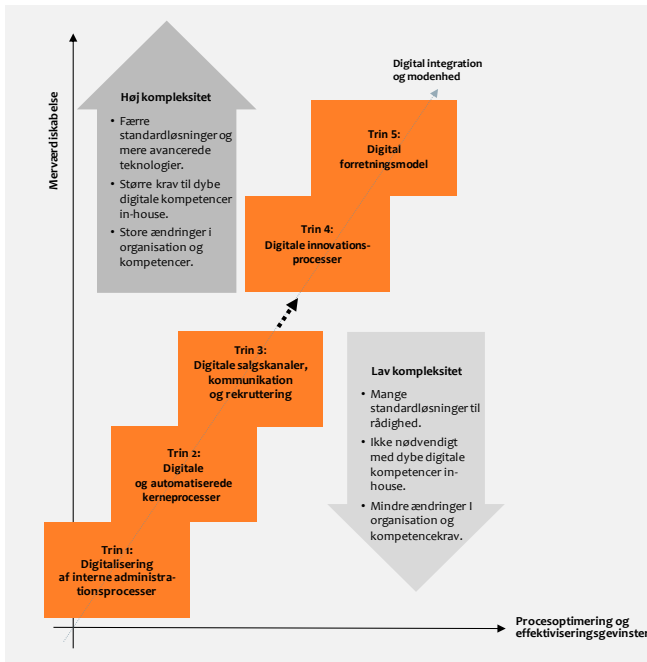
Merværdiskabelse

Høj kompleksitet

• Færre standardløsninger og mere avancerede teknologier.
• Større krav til dybe digitale kompetencer in-house.
• Store ændringer i organisation og kompetencer.

Digital integration og modenhed

Trin 5: Digital forretningsmodel

Trin 4: Digitale innovations-processer

Trin 3: Digitale salgskanaler, kommunikation og rekruttering

Trin 2: Digitale og automatiserede kerneprocesser

Trin 1: Digitalisering af interne administrationsprocesser

Lav kompleksitet

• Mange standardløsninger til rådighed.
• Ikke nødvendigt med dybe digitale kompetencer in-house.
• Mindre ændringer I organisation og kompetencekrav.

Procesoptimering og effektiviseringsgevinster